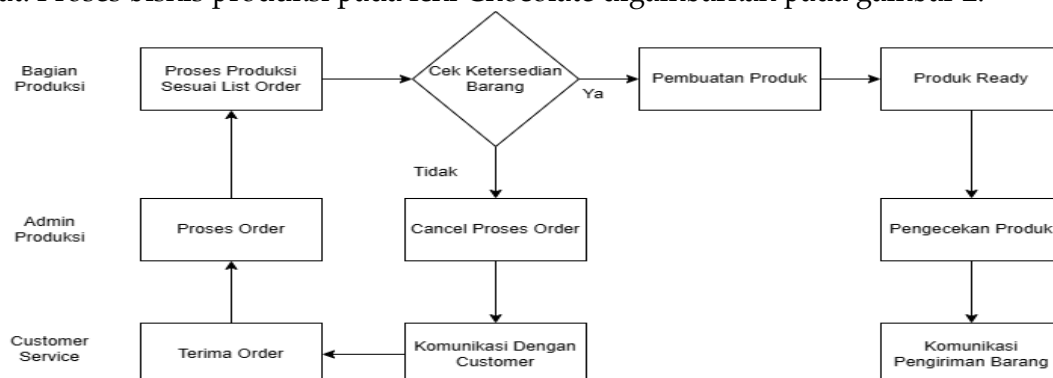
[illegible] Proses bisnis produksi pada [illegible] digambarkan pada gambar 2.

Bagian Produksi

Proses Produksi Sesuai List Order

Cek Ketersedian Barang

Ya

Pembuatan Produk

Produk Ready

Tidak

Admin Produksi

Proses Order

Cancel Proses Order

Pengecekan Produk

Customer Service

Terima Order

Komunikasi Dengan Customer

Komunikasi Pengiriman Barang